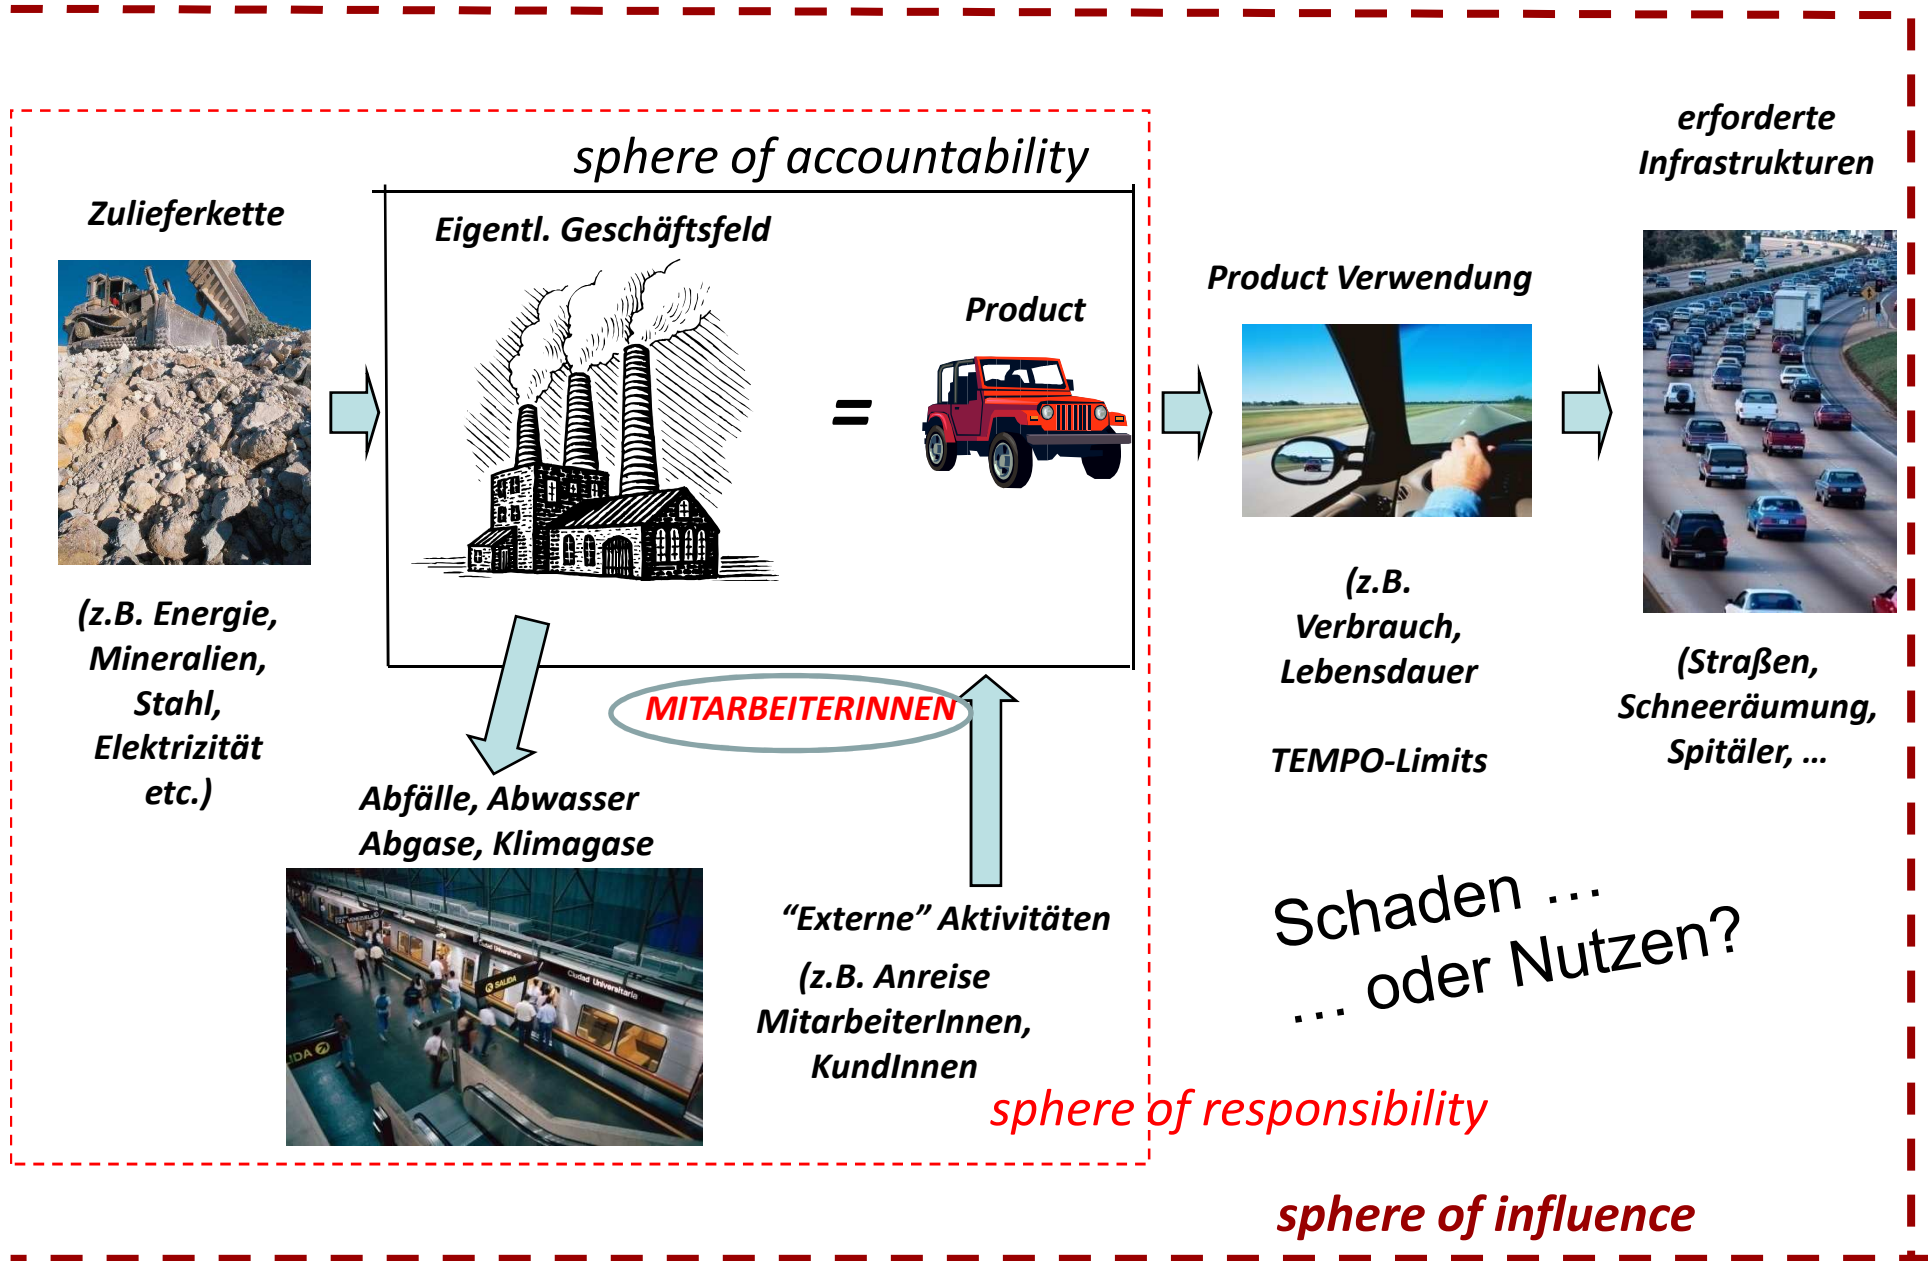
sphere of accountability

Zulieferkette

Eigentl. Geschäftsfeld

Product

=

Product Verwendung

erforderte Infrastrukturen

(z.B. Energie, Mineralien, Stahl, Elektrizität etc.)

MITARBEITERINNEN

Abfälle, Abwasser Abgase, Klimagase

(z.B. Verbrauch, Lebensdauer

TEMPO-Limits

(Straßen, Schneeräumung, Spitäler, …

"Externe" Aktivitäten

(z.B. Anreise MitarbeiterInnen, KundInnen

Schaden … … oder Nutzen?

sphere of responsibility

sphere of influence